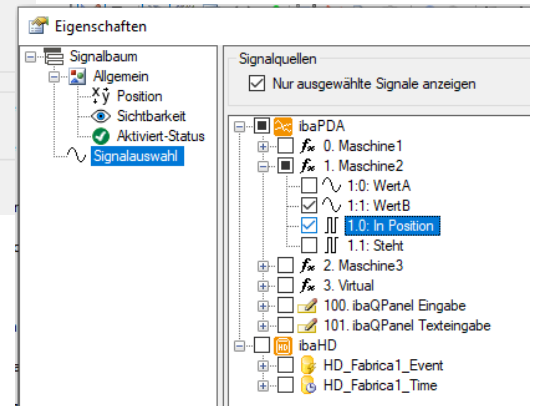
Eigenschaften

Signalbaum
Allgemein
Position
Sichtbarkeit
Aktiviert-Status
Signalauswahl

Signalquellen
Nur ausgewählte Signale anzeigen

ibaPDA
0. Maschine1
1. Maschine2
1:0: WertA
1:1: WertB
1.0: In Position
1.1: Steht
2. Maschine3
3. Virtual
100. ibaQPanel Eingabe
101. ibaQPanel Texteingabe
ibaHD
HD_Fabrica1_Event
HD_Fabrica1_Time